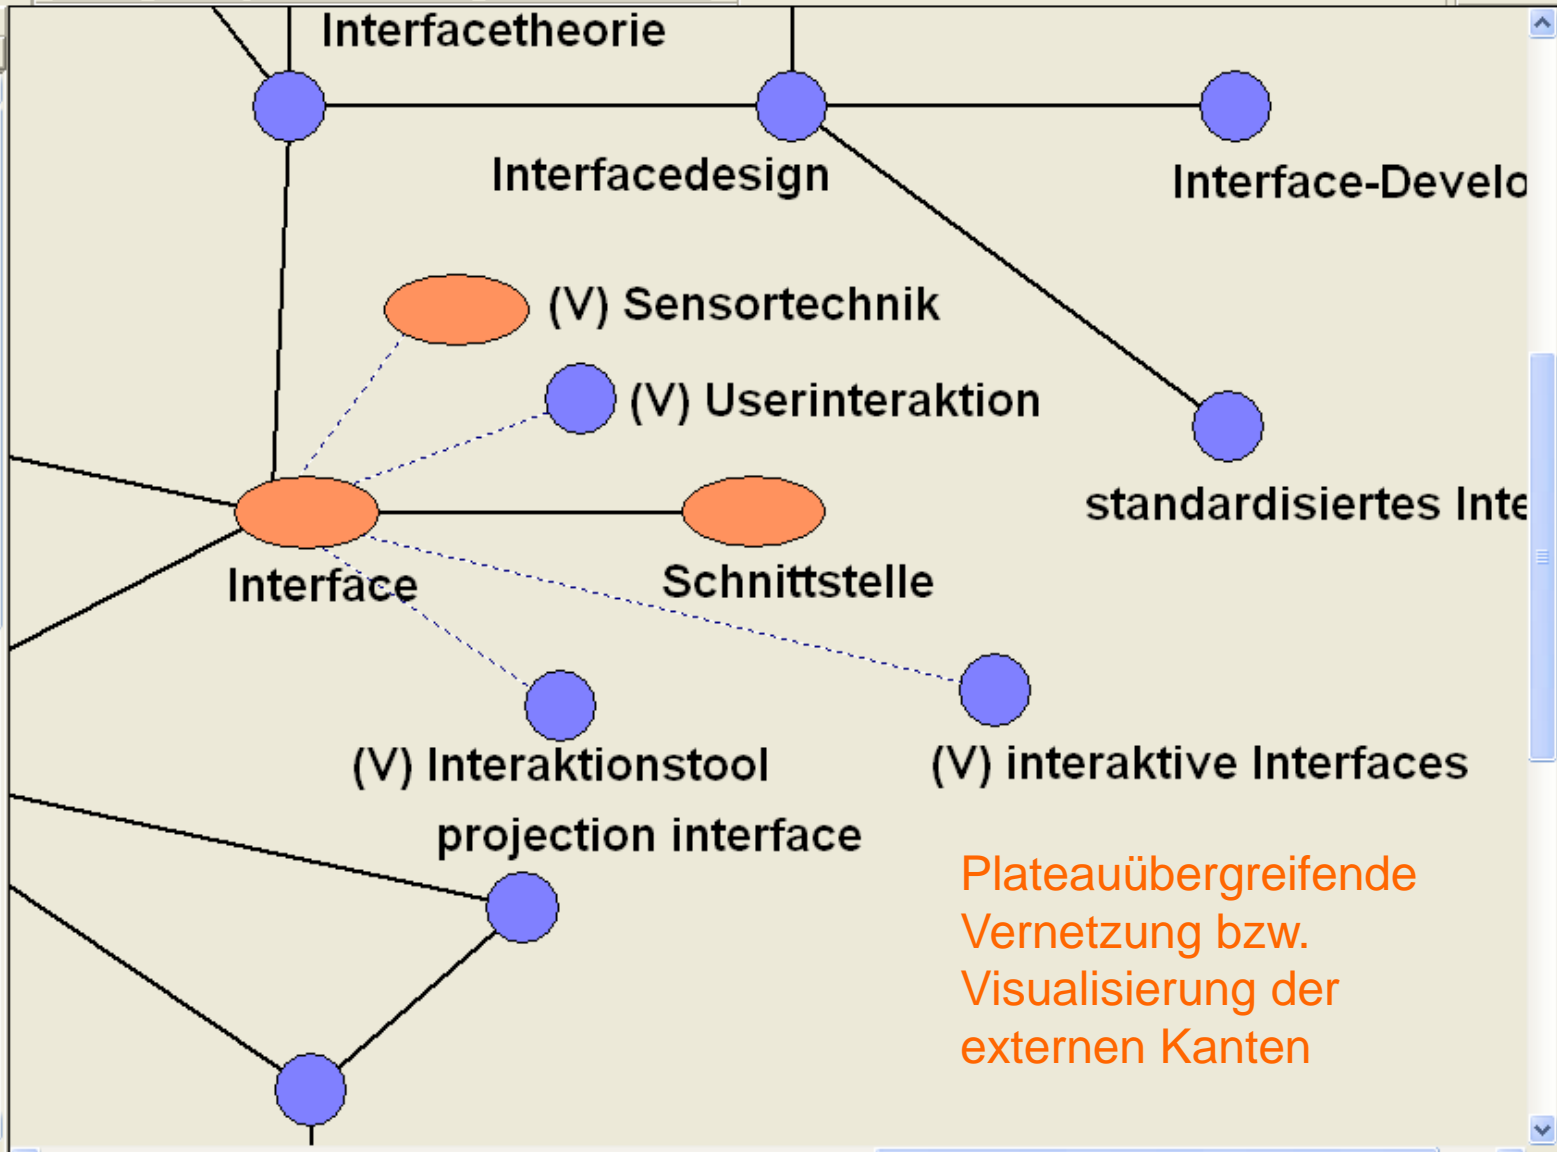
Interfacetheorie

Interfacedesign

Interface-Develo

(V) Sensortechnik

(V) Userinteraktion

standardisiertes Inte

Interface

Schnittstelle

(V) Interaktionstool

(V) interaktive Interfaces

projection interface

Plateauübergreifende Vernetzung bzw. Visualisierung der externen Kanten